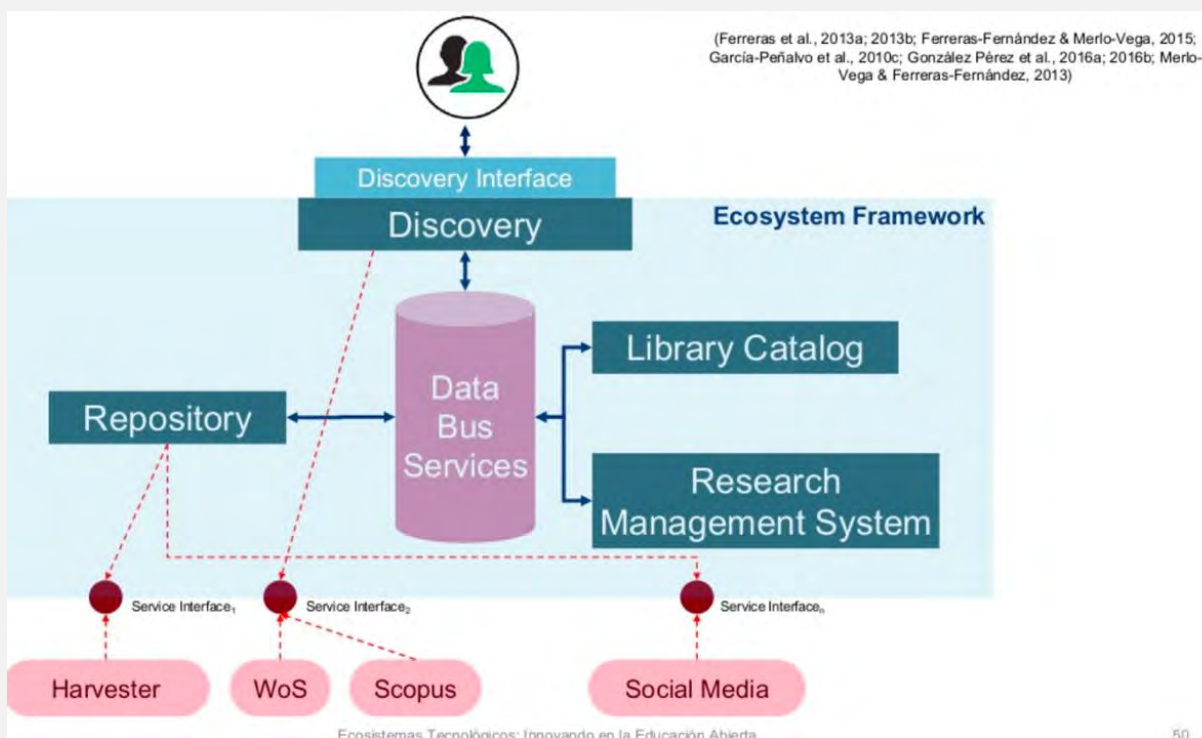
(Ferreras et al., 2013a; 2013b; Ferreras-Fernández & Merlo-Vega, 2015; García-Peñalvo et al., 2010c; González Pérez et al., 2016a; 2016b; Merlo-Vega & Ferreras-Fernández, 2013)

Discovery Interface

Discovery

Ecosystem Framework

Data Bus Services

Library Catalog

Repository

Research Management System

Service Interface$_1$

Service Interface$_2$

Service Interface$_n$

Harvester

WoS

Scopus

Social Media

Ecosistemas Tecnológicos: Innovando en la Educación Abierta

50